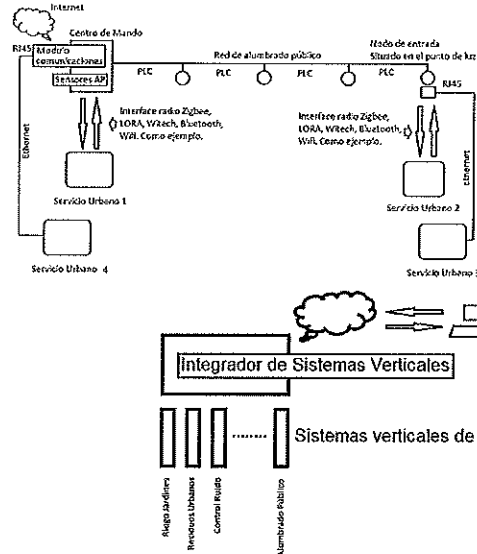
Internet

Centro de Mando

RJ45

Modulo comunicaciones

Sensores AP

Red de alumbrado público

Nodo de entrada
Situado en el punto de luz

PLC

PLC

PLC

PLC

PLC

RJ45

Interface radio Zigbee, LORA, Witech, Bluetooth, Wifi. Como ejemplo.

Interface radio Zigbee, LORA, Witech, Bluetooth, Wifi. Como ejemplo.

Ethernet

Ethernet

Servicio Urbano 1

Servicio Urbano 2

Servicio Urbano 4

Servicio Urbano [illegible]

Integrador de Sistemas Verticales

Sistemas verticales de

Riego Jardines

Residuos Urbanos

Control Ruido

Alumbrado Público